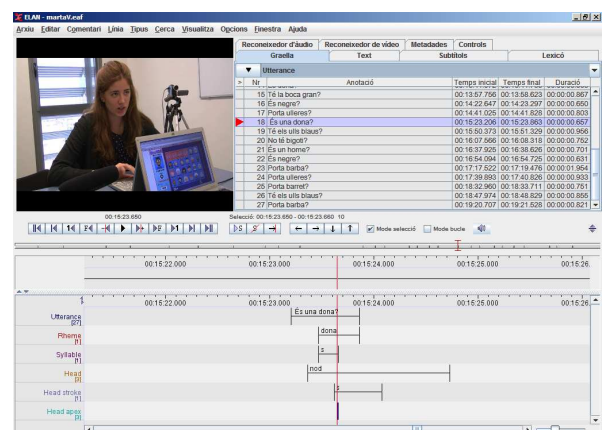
ELAN - martaV.eaf

Arxiu Editar Comentari Línia Tipus Cerca Visualitza Opcions Finestra Ajuda

Reconeixedor d'àudio | Reconeixedor de vídeo | Metadades | Controls

Graella | Text | Subtítols | Lèxic

Utterance

| Nr | Anotació | Temps inicial | Temps final | Duració |
|---|---|---|---|---|
| 15 | Té la boca gran? | 00:13:57.756 | 00:13:58.623 | 00:00:00.867 |
| 16 | És negre? | 00:14:22.647 | 00:14:23.297 | 00:00:00.650 |
| 17 | Porta ulleres? | 00:14:41.025 | 00:14:41.828 | 00:00:00.803 |
| 18 | És una dona? | 00:15:23.206 | 00:15:23.863 | 00:00:00.657 |
| 19 | Té els ulls blaus? | 00:15:50.373 | 00:15:51.329 | 00:00:00.956 |
| 20 | No té bigoti? | 00:16:07.566 | 00:16:08.318 | 00:00:00.752 |
| 21 | És un home? | 00:16:37.925 | 00:16:38.626 | 00:00:00.701 |
| 22 | És negre? | 00:16:54.094 | 00:16:54.725 | 00:00:00.631 |
| 23 | Porta barba? | 00:17:17.522 | 00:17:19.476 | 00:00:01.954 |
| 24 | Porta ulleres? | 00:17:39.893 | 00:17:40.826 | 00:00:00.933 |
| 25 | Porta barret? | 00:18:32.960 | 00:18:33.711 | 00:00:00.751 |
| 26 | Té els ulls blaus? | 00:18:47.974 | 00:18:48.829 | 00:00:00.855 |
| 27 | Porta barba? | 00:19:20.707 | 00:19:21.528 | 00:00:00.821 |

00:15:23.650

Selecció: 00:15:23.650 - 00:15:23.660 10

Mode selecció   Mode bucle

00:15:22.000   00:15:23.000   00:15:24.000   00:15:25.000   00:15:26.

00:15:22.000   00:15:23.000   00:15:24.000   00:15:25.000   00:15:26

Utterance [27]   És una dona?

Rheme [1]   dona

Syllable [1]   s

Head [3]   nod

Head stroke [1]   z

Head apex [1]